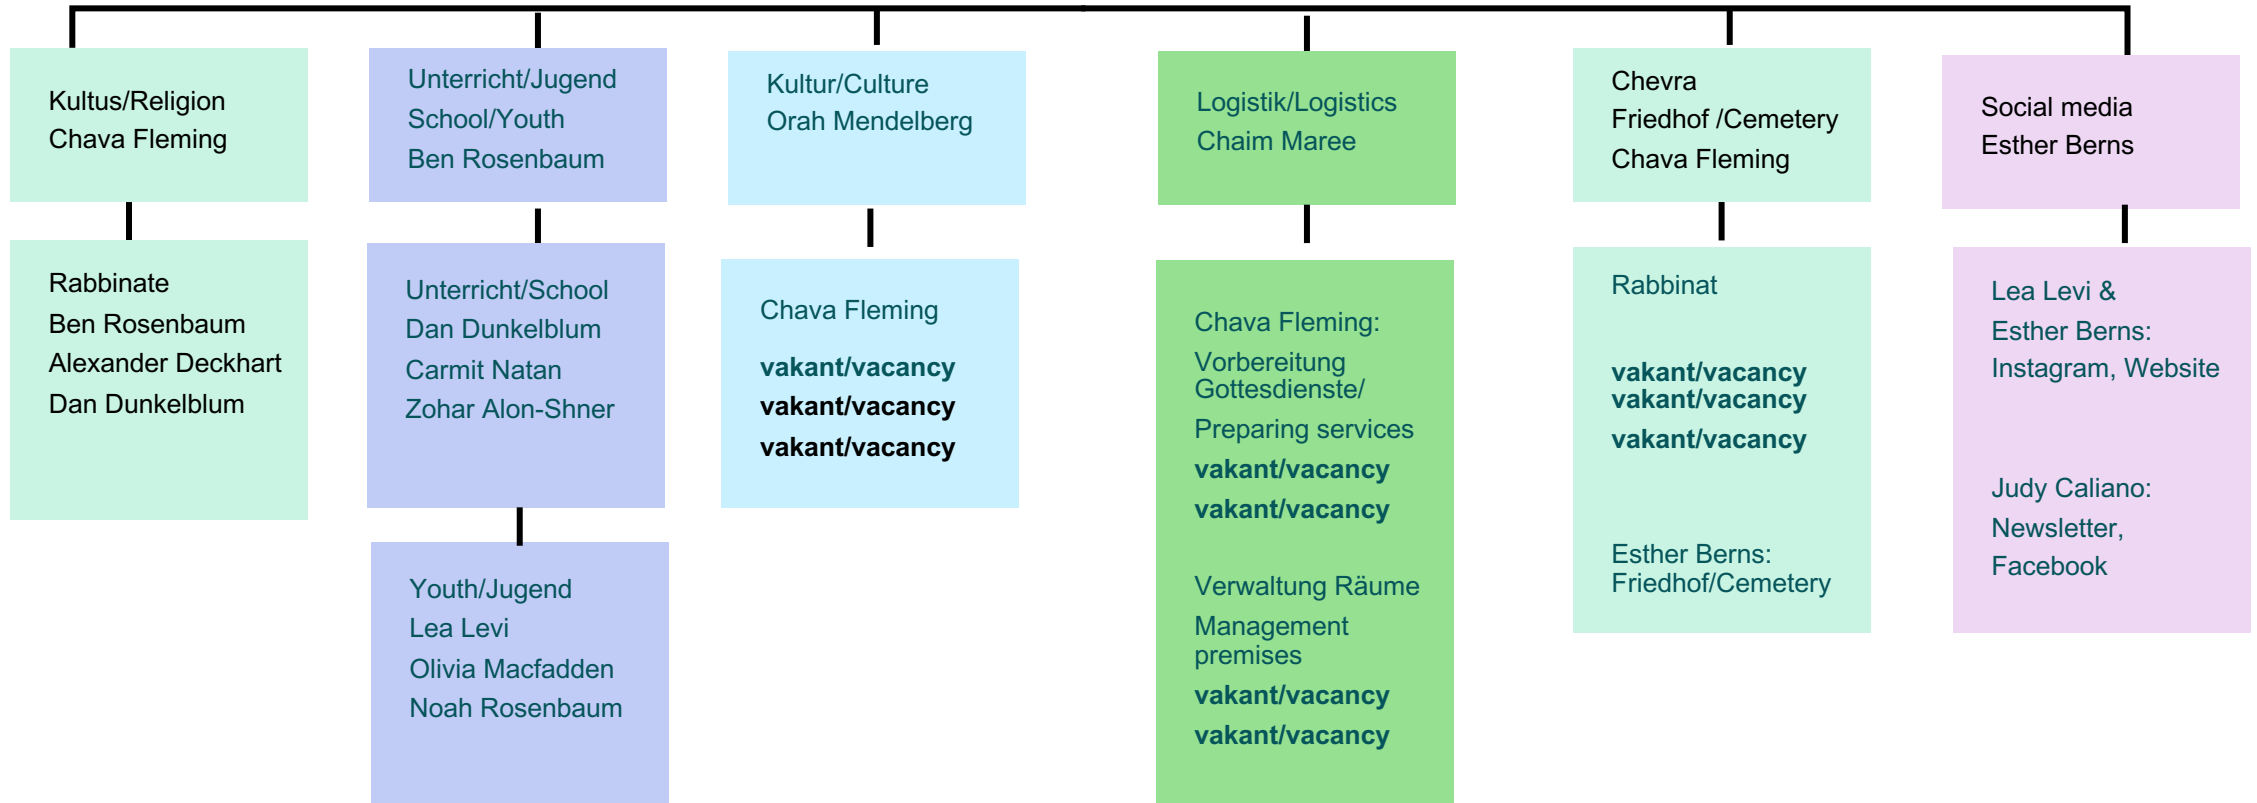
Kultus/Religion
Chava Fleming

Rabbinate
Ben Rosenbaum
Alexander Deckhart
Dan Dunkelblum

Unterricht/Jugend
School/Youth
Ben Rosenbaum

Unterricht/School
Dan Dunkelblum
Carmit Natan
Zohar Alon-Shner

Youth/Jugend
Lea Levi
Olivia Macfadden
Noah Rosenbaum

Kultur/Culture
Orah Mendelberg

Chava Fleming

**vakant/vacancy**
**vakant/vacancy**
**vakant/vacancy**

Logistik/Logistics
Chaim Maree

Chava Fleming:
Vorbereitung Gottesdienste/
Preparing services
**vakant/vacancy**
**vakant/vacancy**

Verwaltung Räume
Management premises
**vakant/vacancy**
**vakant/vacancy**

Chevra
Friedhof /Cemetery
Chava Fleming

Rabbinat

**vakant/vacancy**
**vakant/vacancy**
**vakant/vacancy**

Esther Berns:
Friedhof/Cemetery

Social media
Esther Berns

Lea Levi &
Esther Berns:
Instagram, Website

Judy Caliano:
Newsletter,
Facebook